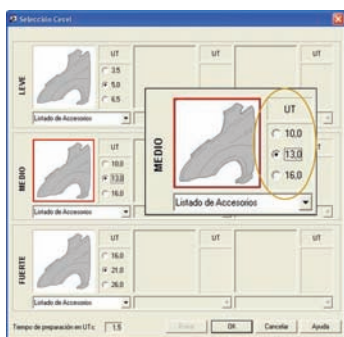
Selección Cecel

LEVE
UT
3.5
5.0
6.5
Listado de Accesorios
UT
UT

MEDIO
UT
10.0
13.0
16.0
Listado de Accesorios

MEDIO
UT
10.0
13.0
16.0
Listado de Accesorios

FUERTE
UT
16.0
21.0
26.0
Listado de Accesorios
UT
UT

Tiempo de preparación en UTs: 1.5
Borrar
OK
Cancelar
Ayuda